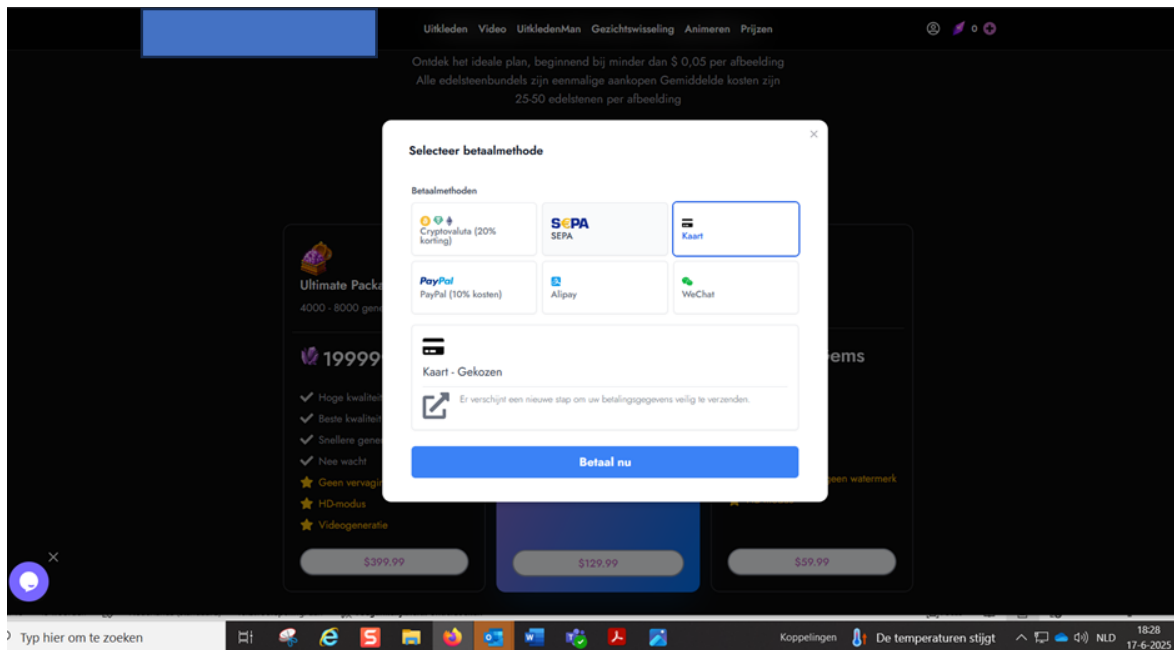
Uitkleden Video UitkledenMan Gezichtswisseling Animeren Prijzen

0

Ontdek het ideale plan, beginnend bij minder dan $ 0,05 per afbeelding
Alle edelsteenbundels zijn eenmalige aankopen Gemiddelde kosten zijn 25-50 edelstenen per afbeelding

Selecteer betaalmethode

×

Betaalmethoden

Cryptovaluta (20% korting)

SEPA
SEPA

Kaart

PayPal
PayPal (10% kosten)

Alipay

WeChat

Kaart - Gekozen

Er verschijnt een nieuwe stap om uw betalingsgegevens veilig te verzenden.

Betaal nu

Ultimate Packa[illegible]

4000 - 8000 gen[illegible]

19999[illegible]

Hoge kwaliteit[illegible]

Beste kwaliteit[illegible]

Snellere gene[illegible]

Nee wacht

Geen vervagi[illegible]

HD-modus

Videogeneratie

$399.99

$129.99

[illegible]ems

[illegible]geen watermerk

$59.99

Typ hier om te zoeken

Koppelingen

De temperaturen stijgt

NLD

18:28
17-6-2025